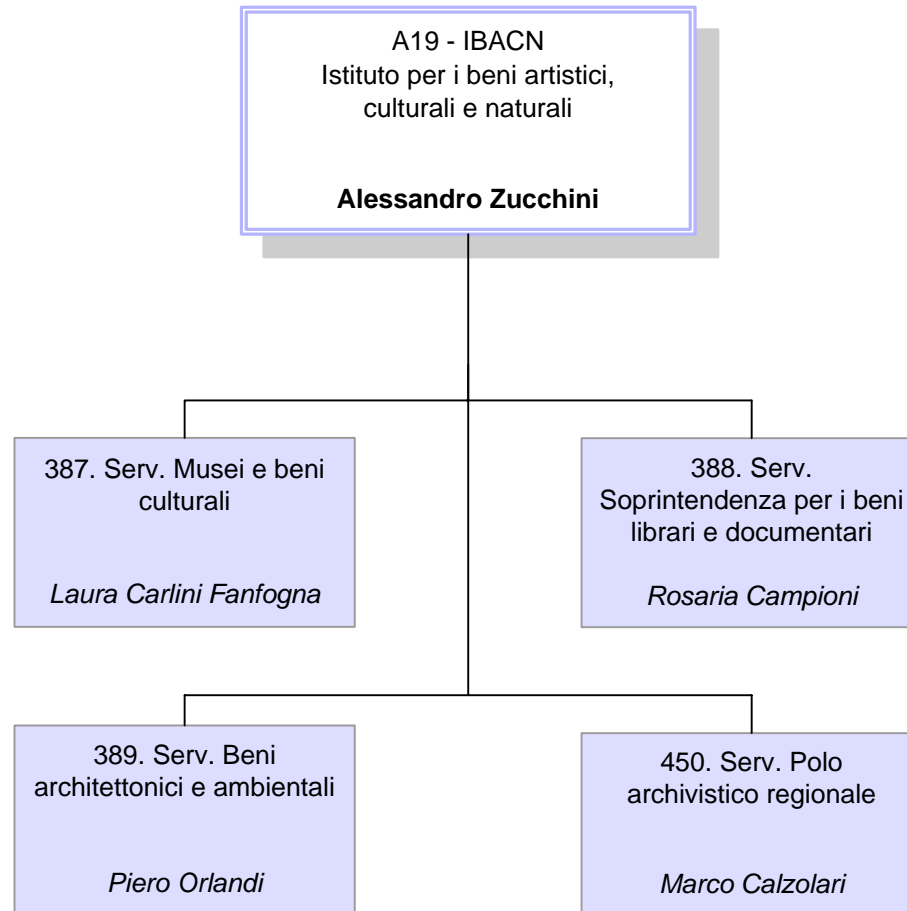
A19 - IBACN
Istituto per i beni artistici, culturali e naturali

**Alessandro Zucchini**

387. Serv. Musei e beni culturali

*Laura Carlini Fanfogna*

388. Serv. Soprintendenza per i beni librari e documentari

*Rosaria Campioni*

389. Serv. Beni architettonici e ambientali

*Piero Orlandi*

450. Serv. Polo archivistico regionale

*Marco Calzolari*